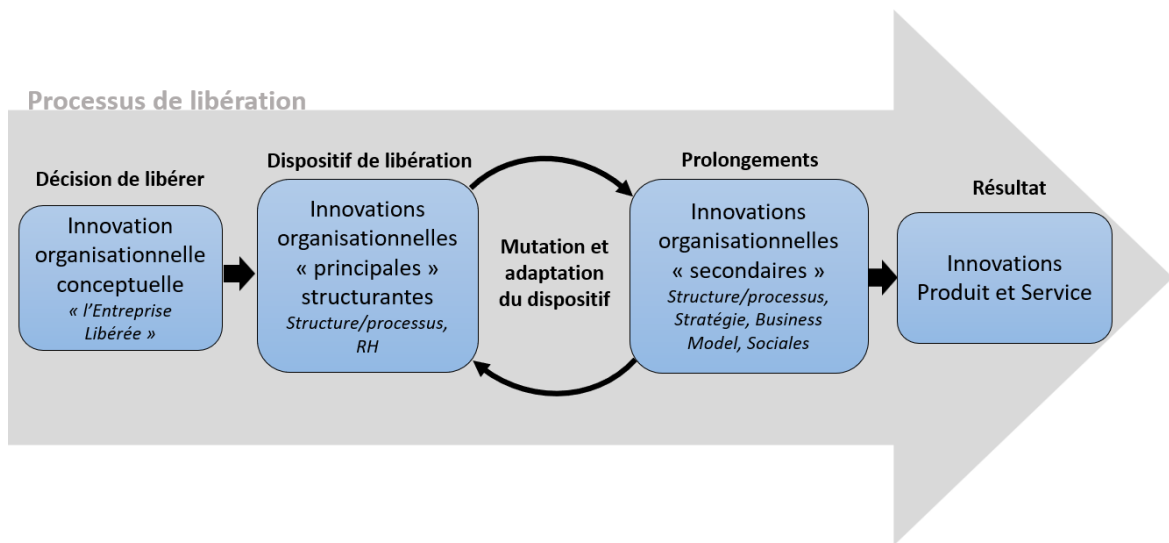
Processus de libération

Décision de libérer

Innovation organisationnelle conceptuelle
« l'Entreprise Libérée »

Dispositif de libération

Innovations organisationnelles « principales » structurantes
Structure/processus, RH

Mutation et adaptation du dispositif

Prolongements

Innovations organisationnelles « secondaires »
Structure/processus, Stratégie, Business Model, Sociales

Résultat

Innovations Produit et Service